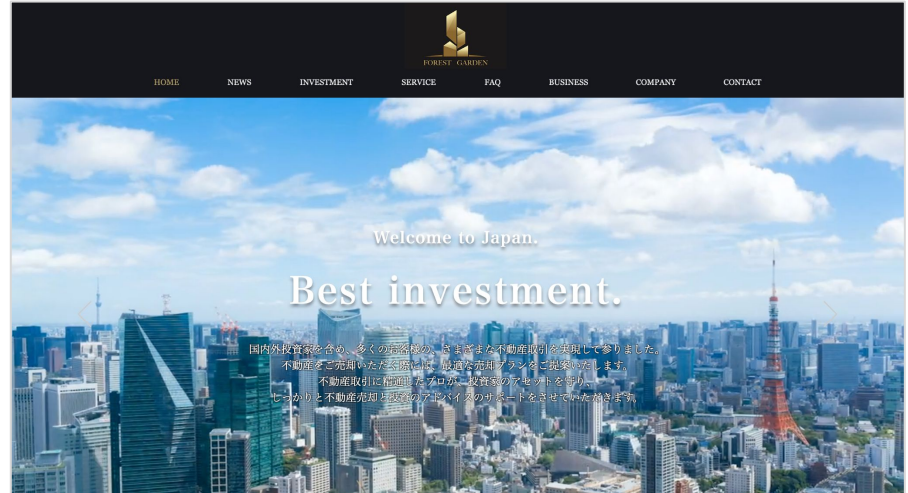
FOREST GARDEN

HOME NEWS INVESTMENT SERVICE FAQ BUSINESS COMPANY CONTACT

Welcome to Japan.

Best investment.

国内外投資家を含め、多くのお客様の、さまざまな不動産取引を実現して参りました。
不動産をご売却いただく際には、最適な売却プランをご提案いたします。
不動産取引に精通したプロが、投資家のアセットを守り、
しっかりと不動産売却と投資のアドバイスのサポートをさせていただきます。